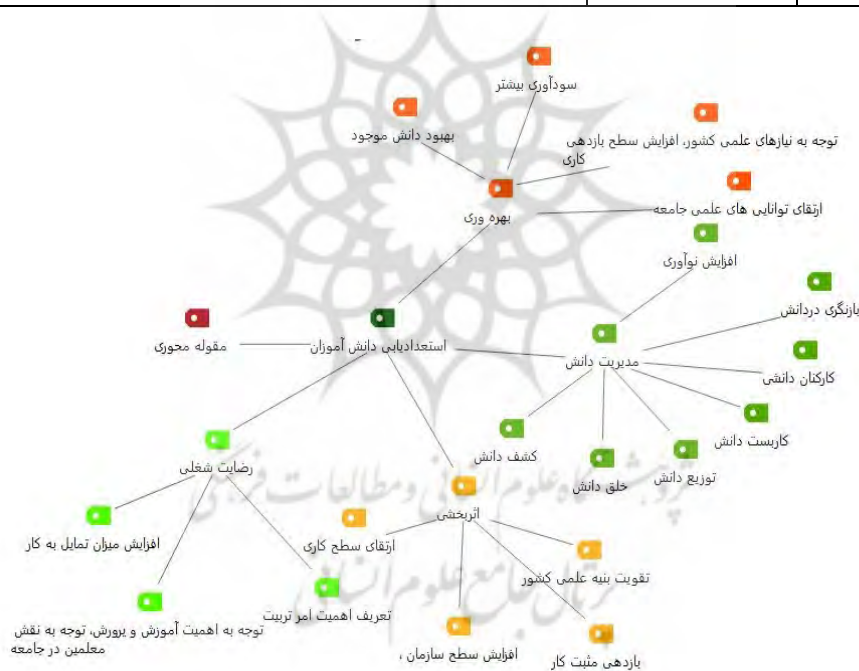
سودآوری بیشتر

بهبود دانش موجود

توجه به نیازهای علمی کشور، افزایش سطح بازدهی کاری

ارتقای توانایی های علمی جامعه

بهره وری

افزایش نوآوری

بازنگری دردانش

مقوله محوری

استعدادیابی دانش آموزان

مدیریت دانش

کارکنان دانشی

کاربست دانش

کشف دانش

توزیع دانش

خلق دانش

رضایت شغلی

اثربخشی

افزایش میزان تمایل به کار

ارتقای سطح کاری

تقویت بنیه علمی کشور

تعریف اهمیت امر تربیت

توجه به اهمیت آموزش و پرورش، توجه به نقش معلمین در جامعه

افزایش سطح سازمان ،

بازدهی مثبت کار

پرتال جامع علوم انسانی
پژوهشگاه علوم انسانی و مطالعات فرهنگی